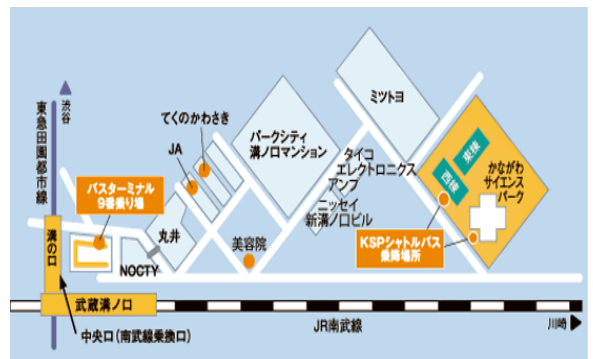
東急田園都市線

渋谷

溝の口

バスターミナル
9番乗り場

JA

てくのかわさき

丸井

NOCTY

美容院

パークシティ
溝ノ口マンション

タイコ
エレクトロニクス
アンプ

ニッセイ
新溝ノ口ビル

ミツトヨ

東棟

西棟

かながわ
サイエンス
パーク

KSPシャトルバス
乗降場所

武蔵溝ノ口

中央口（南武線乗換口）

JR南武線

川崎